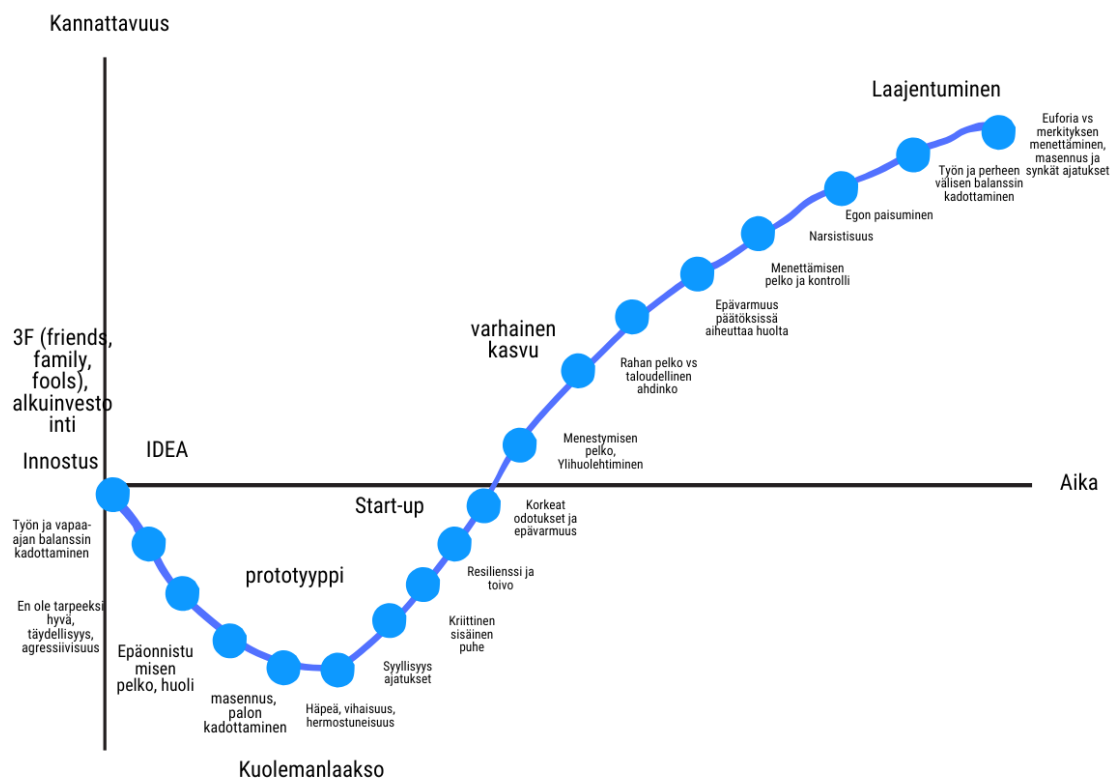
Kannattavuus

Laajentuminen

Euforia vs merkityksen menettäminen, masennus ja synkät ajatukset

Työn ja perheen välisen balanssin kadottaminen

Egon paisuminen

Narsistisuus

Menettämisen pelko ja kontrolli

Epävarmuus päätöksissä aiheuttaa huolta

varhainen kasvu

Rahan pelko vs taloudellinen ahdinko

3F (friends, family, fools), alkuinvestointi

Menestymisen pelko, Ylihuolehtiminen

Innostus

IDEA

Aika

Start-up

Korkeat odotukset ja epävarmuus

Työn ja vapaa-ajan balanssin kadottaminen

Resilienssi ja toivo

prototyyppi

En ole tarpeeksi hyvä, täydellisyys, agressiivisuus

Kriittinen sisäinen puhe

Epäonnistumisen pelko, huoli

Syyllisyys ajatukset

masennus, palon kadottaminen

Häpeä, vihaisuus, hermostuneisuus

Kuolemanlaakso